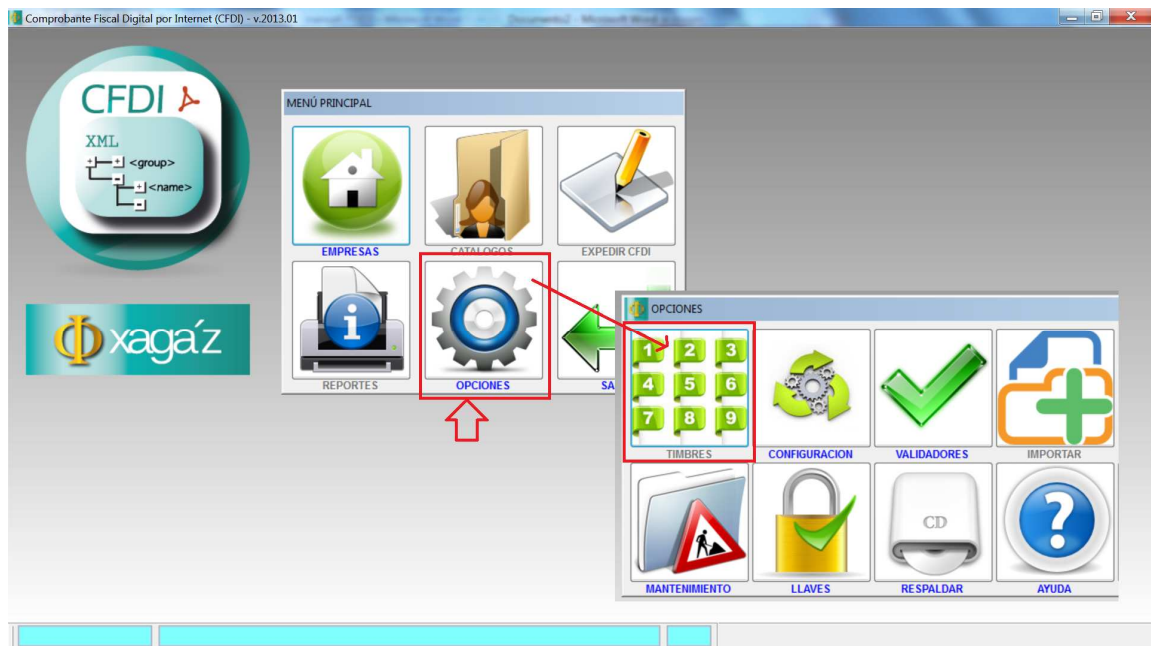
Comprobante Fiscal Digital por Internet (CFDI) - v.2013.01

CFDI

XML

<group>

<name>

Φ xaga'z

MENÚ PRINCIPAL

EMPRESAS

CATALOGOS

EXPEDIR CFDI

REPORTES

OPCIONES

SA

OPCIONES

1 2 3 4 5 6 7 8 9

TIMBRES

CONFIGURACION

VALIDADORES

IMPORTAR

MANTENIMIENTO

LLAVES

CD

RESPALDAR

AYUDA